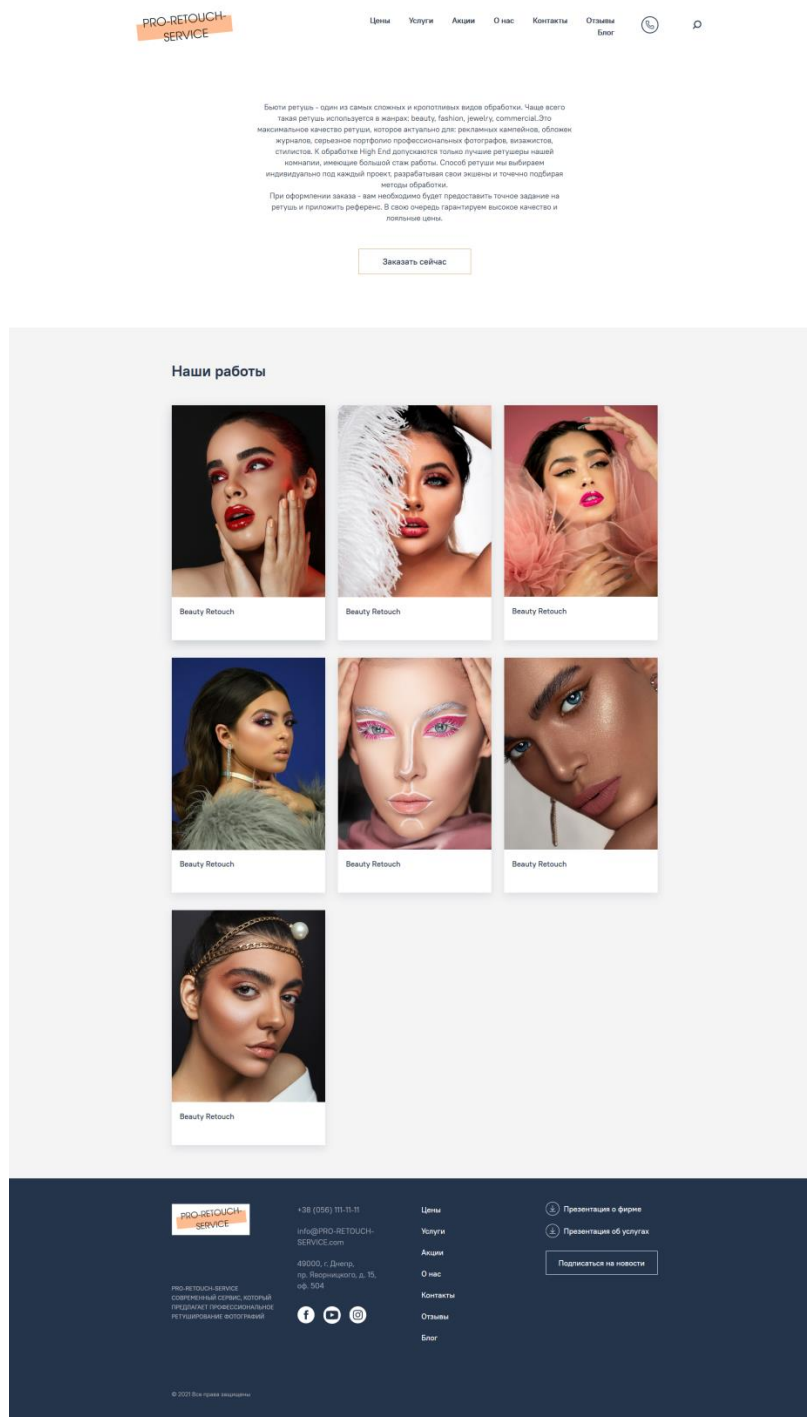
PRO-RETOUCH-SERVICE

Цены Услуги Акции О нас Контакты Отзывы Блог

Бьюти ретушь - один из самых сложных и кропотливых видов обработки. Чаще всего такая ретушь используется в жанрах: beauty, fashion, jewelry, commercial.Это максимальное качество ретуши, которое актуально для: рекламных кампейнов, обложек журналов, серьезное портфолио профессиональных фотографов, визажистов, стилистов. К обработке High End допускаются только лучшие ретушеры нашей компании, имеющие большой стаж работы. Способ ретуши мы выбираем индивидуально под каждый проект, разрабатывая свои экшены и точечно подбирая методы обработки.
При оформлении заказа - вам необходимо будет предоставить точное задание на ретушь и приложить референс. В свою очередь гарантируем высокое качество и лояльные цены.

Заказать сейчас

Наши работы

Beauty Retouch

Beauty Retouch

Beauty Retouch

Beauty Retouch

Beauty Retouch

Beauty Retouch

Beauty Retouch

PRO-RETOUCH-SERVICE

PRO-RETOUCH-SERVICE СОВРЕМЕННЫЙ СЕРВИС, КОТОРЫЙ ПРЕДЛАГАЕТ ПРОФЕССИОНАЛЬНОЕ РЕТУШИРОВАНИЕ ФОТОГРАФИЙ

+38 (056) 111-11-11

info@PRO-RETOUCH-SERVICE.com

49000, г. Днепр, пр. Яворницкого, д. 15, оф. 504

Цены
Услуги
Акции
О нас
Контакты
Отзывы
Блог

Презентация о фирме
Презентация об услугах
Подписаться на новости

© 2021 Все права защищены